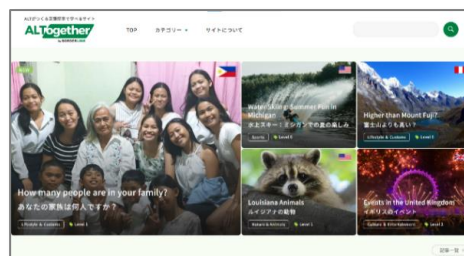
ALTがつくる英語教育で学べるサイト
ALTogether
TOP
カテゴリー
サイトについて

How many people are in your family?
あなたの家族は何人ですか？
Lifestyle & Customs
Level 1

Water Skiing: Summer Fun in Michigan
水上スキー！ミシガンでの夏の楽しみ
Sports
Level 2

Higher than Mount Fuji?
富士山よりも高い？
Lifestyle & Customs
Level 3

Louisiana Animals
ルイジアナの動物
Nature & Animals
Level 2

Events in the United Kingdom
イギリスのイベント
Culture & Entertainment
Level 2

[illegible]